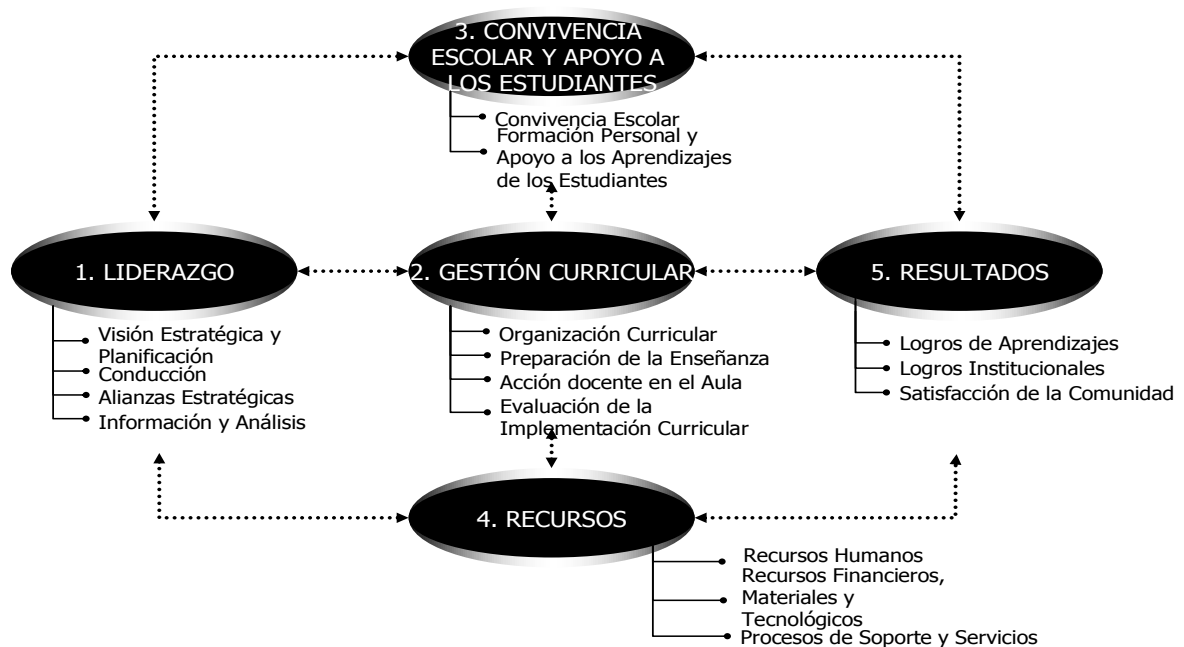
3. CONVIVENCIA ESCOLAR Y APOYO A LOS ESTUDIANTES

Convivencia Escolar
Formación Personal y Apoyo a los Aprendizajes de los Estudiantes

1. LIDERAZGO

Visión Estratégica y Planificación
Conducción
Alianzas Estratégicas
Información y Análisis

2. GESTIÓN CURRICULAR

Organización Curricular
Preparación de la Enseñanza
Acción docente en el Aula
Evaluación de la Implementación Curricular

5. RESULTADOS

Logros de Aprendizajes
Logros Institucionales
Satisfacción de la Comunidad

4. RECURSOS

Recursos Humanos
Recursos Financieros, Materiales y Tecnológicos
Procesos de Soporte y Servicios